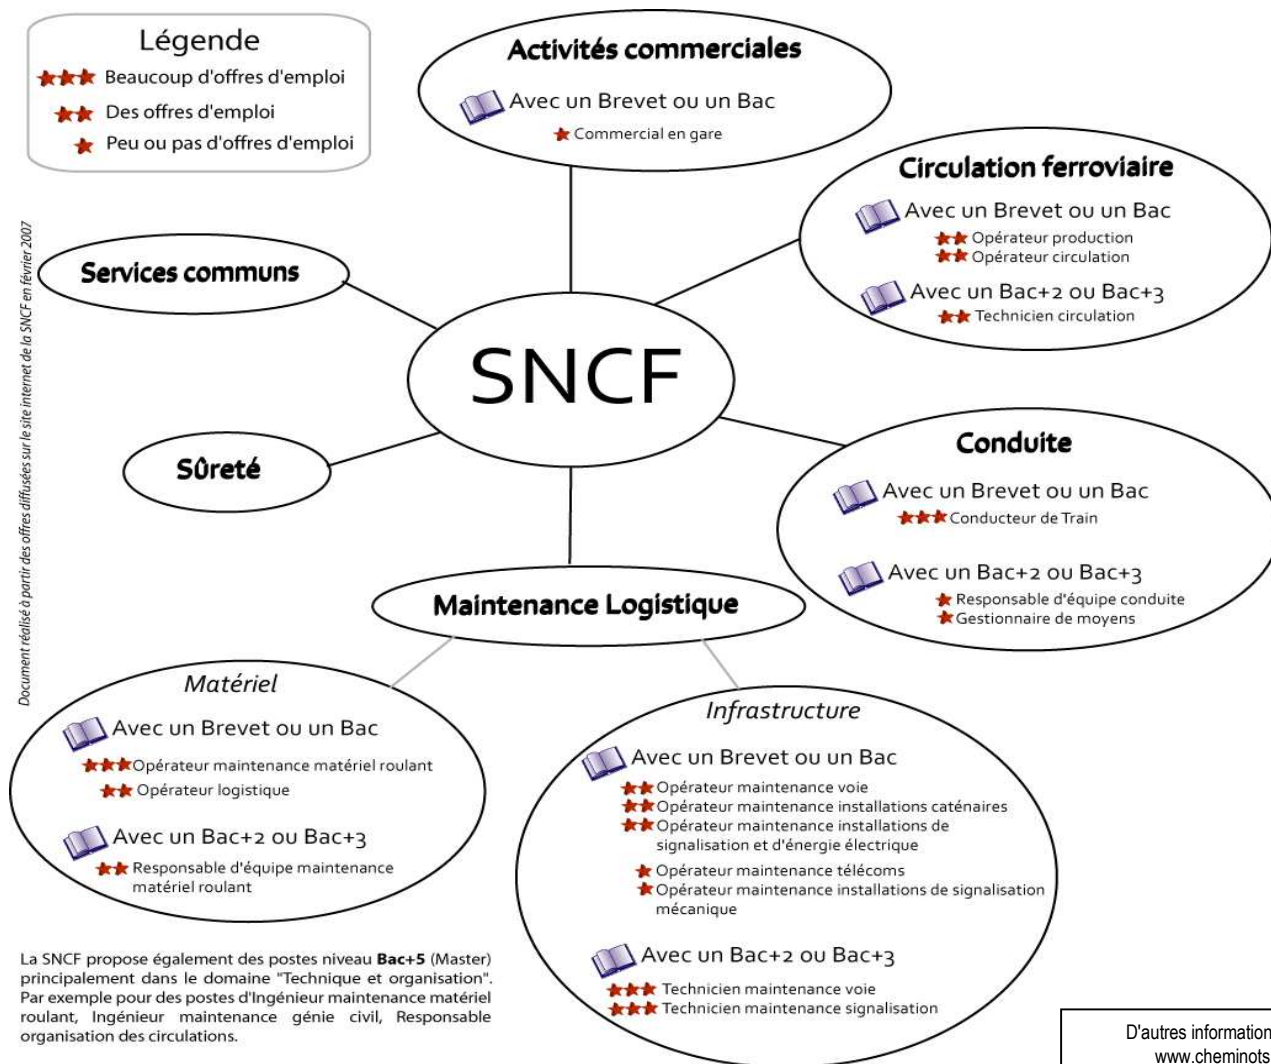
Légende
★★★ Beaucoup d'offres d'emploi
★★ Des offres d'emploi
★ Peu ou pas d'offres d'emploi

Document réalisé à partir des offres diffusées sur le site internet de la SNCF en février 2007

Activités commerciales
Avec un Brevet ou un Bac
★ Commercial en gare

Circulation ferroviaire
Avec un Brevet ou un Bac
★★ Opérateur production
★★ Opérateur circulation
Avec un Bac+2 ou Bac+3
★★ Technicien circulation

Services communs

SNCF

Sûreté

Conduite
Avec un Brevet ou un Bac
★★★ Conducteur de Train
Avec un Bac+2 ou Bac+3
★ Responsable d'équipe conduite
★ Gestionnaire de moyens

Maintenance Logistique

Matériel
Avec un Brevet ou un Bac
★★★ Opérateur maintenance matériel roulant
★★ Opérateur logistique
Avec un Bac+2 ou Bac+3
★★ Responsable d'équipe maintenance matériel roulant

Infrastructure
Avec un Brevet ou un Bac
★★ Opérateur maintenance voie
★★ Opérateur maintenance installations caténaires
★★ Opérateur maintenance installations de signalisation et d'énergie électrique
★ Opérateur maintenance télécoms
★ Opérateur maintenance installations de signalisation mécanique
Avec un Bac+2 ou Bac+3
★★★ Technicien maintenance voie
★★★ Technicien maintenance signalisation

La SNCF propose également des postes niveau **Bac+5** (Master) principalement dans le domaine "Technique et organisation". Par exemple pour des postes d'Ingénieur maintenance matériel roulant, Ingénieur maintenance génie civil, Responsable organisation des circulations.

D'autres information
www.cheminots